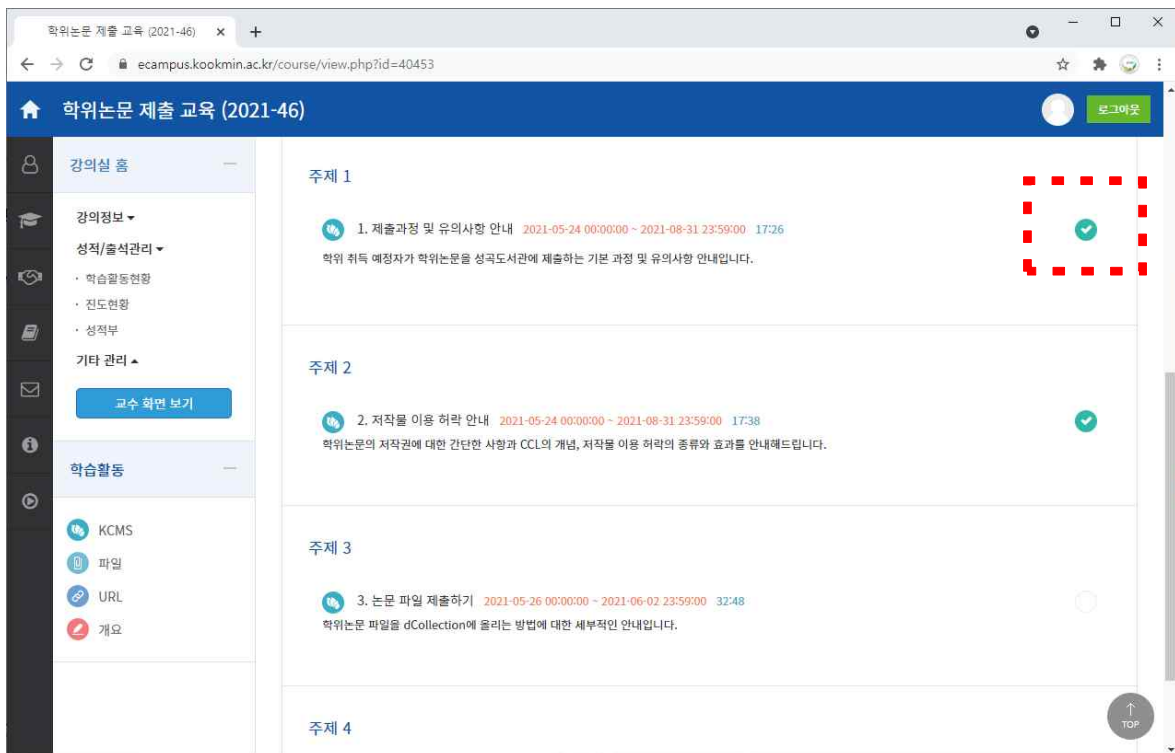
학위논문 제출 교육 (2021-46) ×
ecampus.kookmin.ac.kr/course/view.php?id=40453

학위논문 제출 교육 (2021-46)
로그아웃

강의실 홈
강의정보
성적/출석관리
· 학습활동현황
· 진도현황
· 성적부
기타 관리
교수 화면 보기

학습활동
KCMS
파일
URL
개요

주제 1
1. 제출과정 및 유의사항 안내 2021-05-24 00:00:00 ~ 2021-08-31 23:59:00 17:26
학위 취득 예정자가 학위논문을 성곡도서관에 제출하는 기본 과정 및 유의사항 안내입니다.

주제 2
2. 저작물 이용 허락 안내 2021-05-24 00:00:00 ~ 2021-08-31 23:59:00 17:38
학위논문의 저작권에 대한 간단한 사항과 CCL의 개념, 저작물 이용 허락의 종류와 효과를 안내해드립니다.

주제 3
3. 논문 파일 제출하기 2021-05-26 00:00:00 ~ 2021-06-02 23:59:00 32:48
학위논문 파일을 dCollection에 올리는 방법에 대한 세부적인 안내입니다.

주제 4

TOP